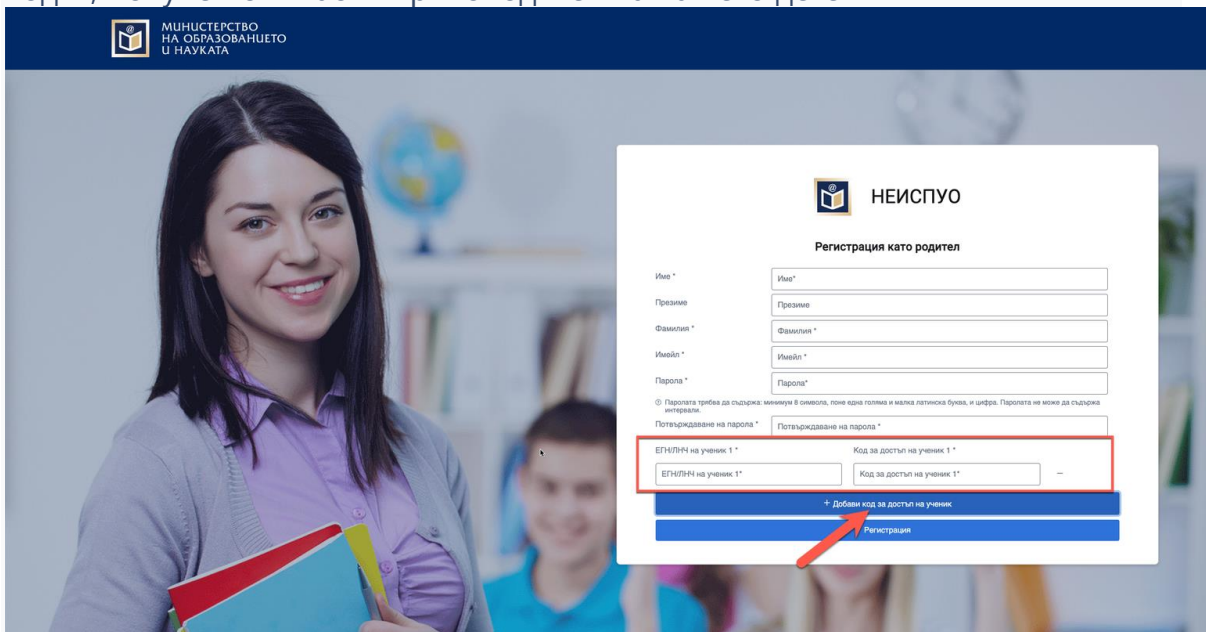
МИНИСТЕРСТВО НА ОБРАЗОВАНИЕТО И НАУКАТА

НЕИСПУО

Регистрация като родител

Име * | Име*
Презиме | Презиме
Фамилия * | Фамилия *
Имейл * | Имейл *
Парола * | Парола*

Паролата трябва да съдържа: минимум 8 символа, поне една голяма и малка латинска буква, и цифра. Паролата не може да съдържа интервали.

Потвърждаване на парола * | Потвърждаване на парола *

ЕГН/ЛНЧ на ученик 1 * | Код за достъп на ученик 1 *
ЕГН/ЛНЧ на ученик 1* | Код за достъп на ученик 1* | –

+ Добави код за достъп на ученик

Регистрация